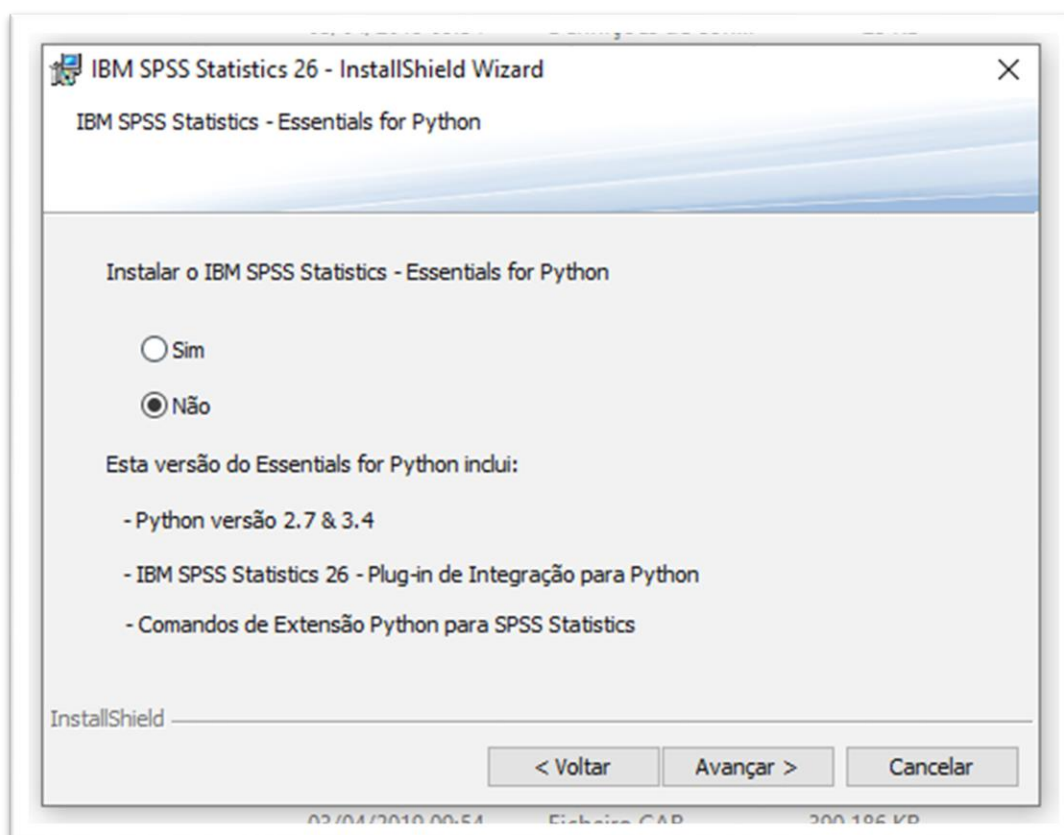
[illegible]

IBM SPSS Statistics 26 - InstallShield Wizard

×

IBM SPSS Statistics - Essentials for Python

Instalar o IBM SPSS Statistics - Essentials for Python

Sim

Não

Esta versão do Essentials for Python inclui:

- Python versão 2.7 & 3.4

- IBM SPSS Statistics 26 - Plug-in de Integração para Python

- Comandos de Extensão Python para SPSS Statistics

InstallShield

< Voltar

Avançar >

Cancelar

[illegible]